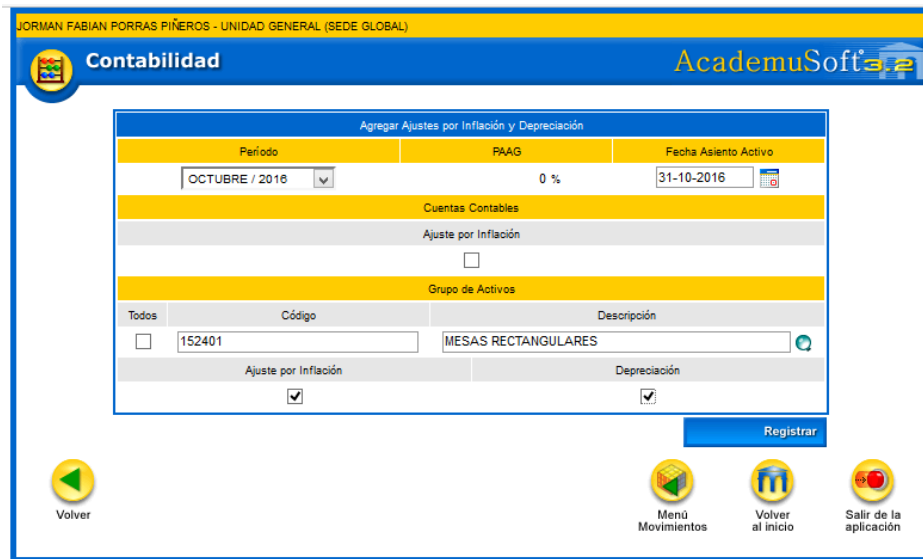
JORMAN FABIAN PORRAS PIÑEROS - UNIDAD GENERAL (SEDE GLOBAL)

Contabilidad

AcademuSoft 3.2

Agregar Ajustes por Inflación y Depreciación

| Periodo | PAAG | Fecha Asiento Activo |
|---|---|---|
| OCTUBRE / 2016 | 0 % | 31-10-2016 |

Cuentas Contables

Ajuste por Inflación

Grupo de Activos

| Todos | Código | Descripción |
|---|---|---|
| | 152401 | MESAS RECTANGULARES |

| Ajuste por Inflación | Depreciación |
|---|---|
| ✓ | ✓ |

Registrar

Volver

Menú Movimientos

Volver al inicio

Salir de la aplicación